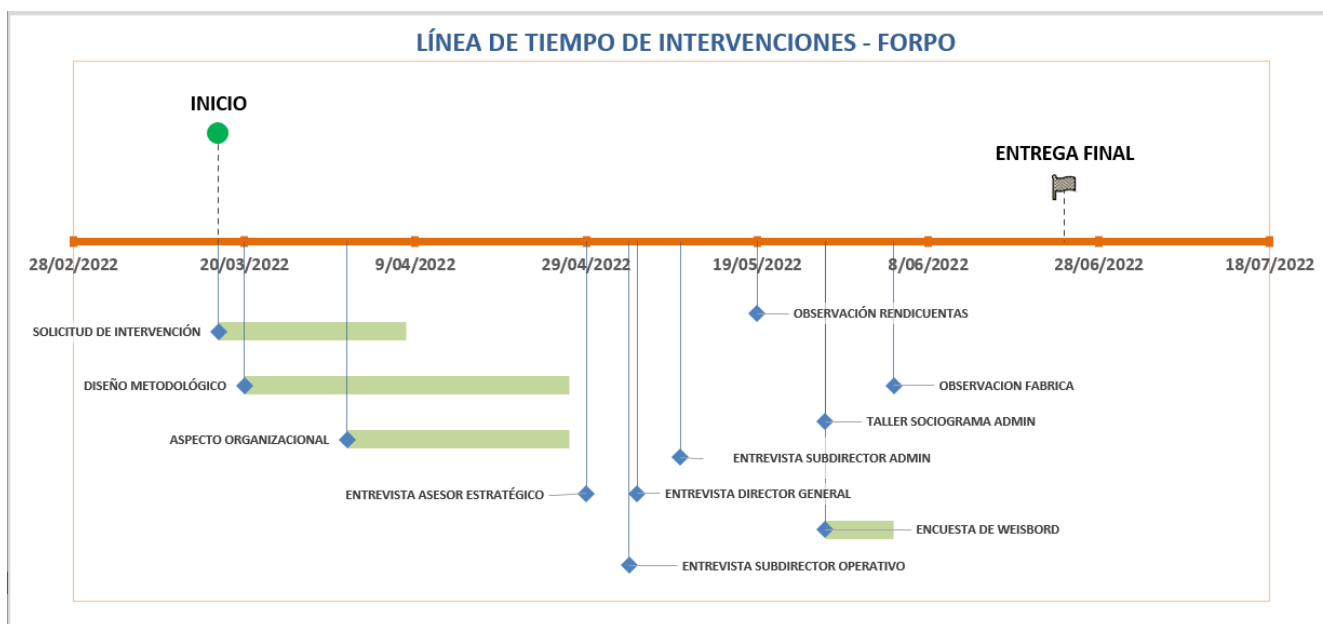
LÍNEA DE TIEMPO DE INTERVENCIONES - FORPO

INICIO

ENTREGA FINAL

28/02/2022
20/03/2022
9/04/2022
29/04/2022
19/05/2022
8/06/2022
28/06/2022
18/07/2022

OBSERVACIÓN RENDICUENTAS

SOLICITUD DE INTERVENCIÓN

DISEÑO METODOLÓGICO

OBSERVACION FABRICA

TALLER SOCIOGRAMA ADMIN

ASPECTO ORGANIZACIONAL

ENTREVISTA SUBDIRECTOR ADMIN

ENTREVISTA ASESOR ESTRATÉGICO

ENTREVISTA DIRECTOR GENERAL

ENCUESTA DE WEISBORD

ENTREVISTA SUBDIRECTOR OPERATIVO